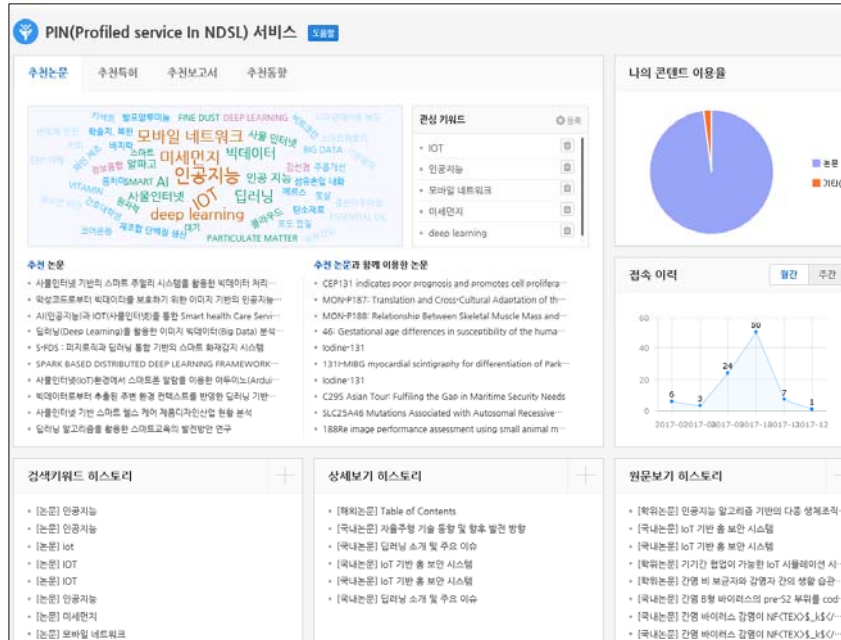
PIN(Profiled service In NDSL) 서비스 도움말

추천논문 추천특허 추천보고서 추천동향

키워드 발표알루미늄 FINE DUST DEEP LEARNING
학습지 복원 모바일 네트워크 사물인터넷
미세먼지 빅데이터 BIG DATA
알파고 인공지능 인공 지능
SMART AI IOT 딥러닝
사물인터넷 deep learning
PARTICULATE MATTER

관심 키워드
IOT
인공지능
모바일 네트워크
미세먼지
deep learning

추천 논문
사물인터넷 기반의 스마트 주얼리 시스템을 활용한 빅데이터 처리…
악성코드로부터 빅데이터를 보호하기 위한 이미지 기반의 인공지능…
AI(인공지능)과 IOT(사물인터넷)를 통한 Smart health Care Servi…
딥러닝(Deep Learning)을 활용한 이미지 빅데이터(Big Data) 분석…
S-FDS : 퍼지로직과 딥러닝 통합 기반의 스마트 화재감지 시스템
SPARK BASED DISTRIBUTED DEEP LEARNING FRAMEWORK…
사물인터넷(IoT)환경에서 스마트폰 알람을 이용한 아두이노(Ardui…
빅데이터로부터 추출된 주변 환경 컨텍스트를 반영한 딥러닝 기반…
사물인터넷 기반 스마트 헬스 케어 제품디자인산업 현황 분석
딥러닝 알고리즘을 활용한 스마트교육의 발전방안 연구

추천 논문과 함께 이용한 논문
CEP131 indicates poor prognosis and promotes cell prolifera…
MON-P187: Translation and Cross-Cultural Adaptation of th…
MON-P188: Relationship Between Skeletal Muscle Mass and…
46: Gestational age differences in susceptibility of the huma…
Iodine-131
131I-MIBG myocardial scintigraphy for differentiation of Park…
Iodine-131
C295 Asian Tour: Fulfiling the Gap in Maritime Security Needs
SLC25A46 Mutations Associated with Autosomal Recessive…
188Re image performance assessment using small animal m…

나의 콘텐트 이용율
논문
기타

접속 이력
월간 주간
60 40 20 0
6 3 24 50 7 1
2017-02 2017-03 2017-08 2017-09 2017-10 2017-11 2017-12

검색키워드 히스토리
[논문] 인공지능
[논문] 인공지능
[논문] iot
[논문] IOT
[논문] IOT
[논문] 인공지능
[논문] 미세먼지
[논문] 모바일 네트워크

상세보기 히스토리
[해외논문] Table of Contents
[국내논문] 자율주행 기술 동향 및 향후 발전 방향
[국내논문] 딥러닝 소개 및 주요 이슈
[국내논문] IoT 기반 홈 보안 시스템
[국내논문] IoT 기반 홈 보안 시스템
[국내논문] 딥러닝 소개 및 주요 이슈

원문보기 히스토리
[학위논문] 인공지능 알고리즘 기반의 다중 생체조직…
[국내논문] IoT 기반 홈 보안 시스템
[국내논문] IoT 기반 홈 보안 시스템
[학위논문] 기기간 협업이 가능한 IoT 시뮬레이션 시…
[학위논문] 간병 비 보균자와 간염자 간의 생활 습관…
[국내논문] 간염 B형 바이러스의 pre-S2 부위를 cod…
[국내논문] 간염 바이러스 감염의 NF<TEX>$_k$</…
[국내논문] 간염 바이러스 감염의 NF<TEX>$_k$</…